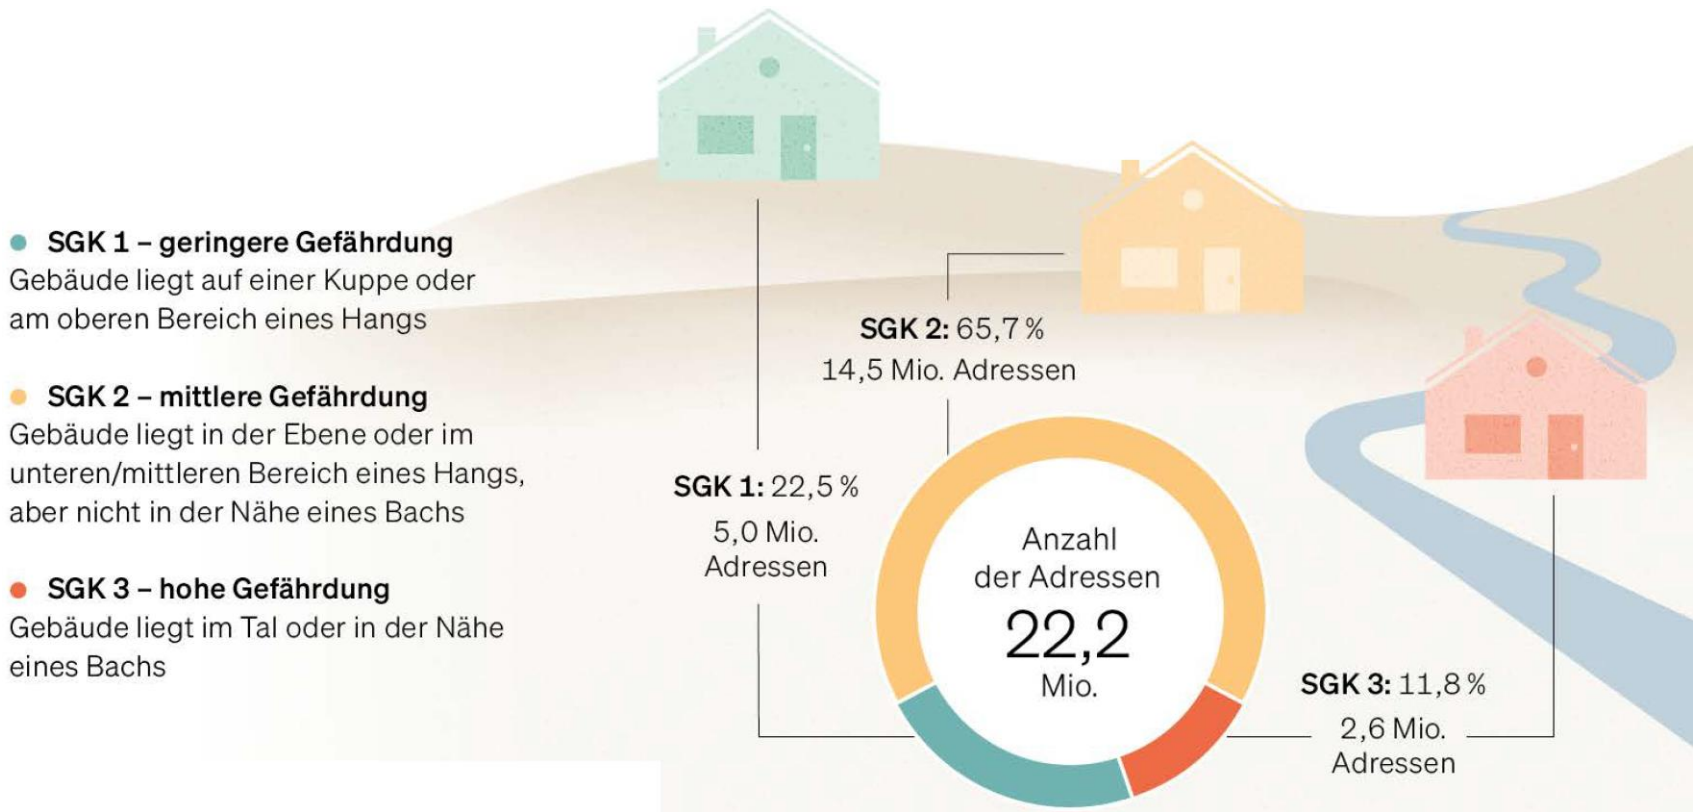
SGK 1 – geringere Gefährdung
Gebäude liegt auf einer Kuppe oder am oberen Bereich eines Hangs

SGK 2 – mittlere Gefährdung
Gebäude liegt in der Ebene oder im unteren/mittleren Bereich eines Hangs, aber nicht in der Nähe eines Bachs

SGK 3 – hohe Gefährdung
Gebäude liegt im Tal oder in der Nähe eines Bachs

SGK 2: 65,7 %
14,5 Mio. Adressen

SGK 1: 22,5 %
5,0 Mio. Adressen

Anzahl der Adressen
22,2
Mio.

SGK 3: 11,8 %
2,6 Mio. Adressen